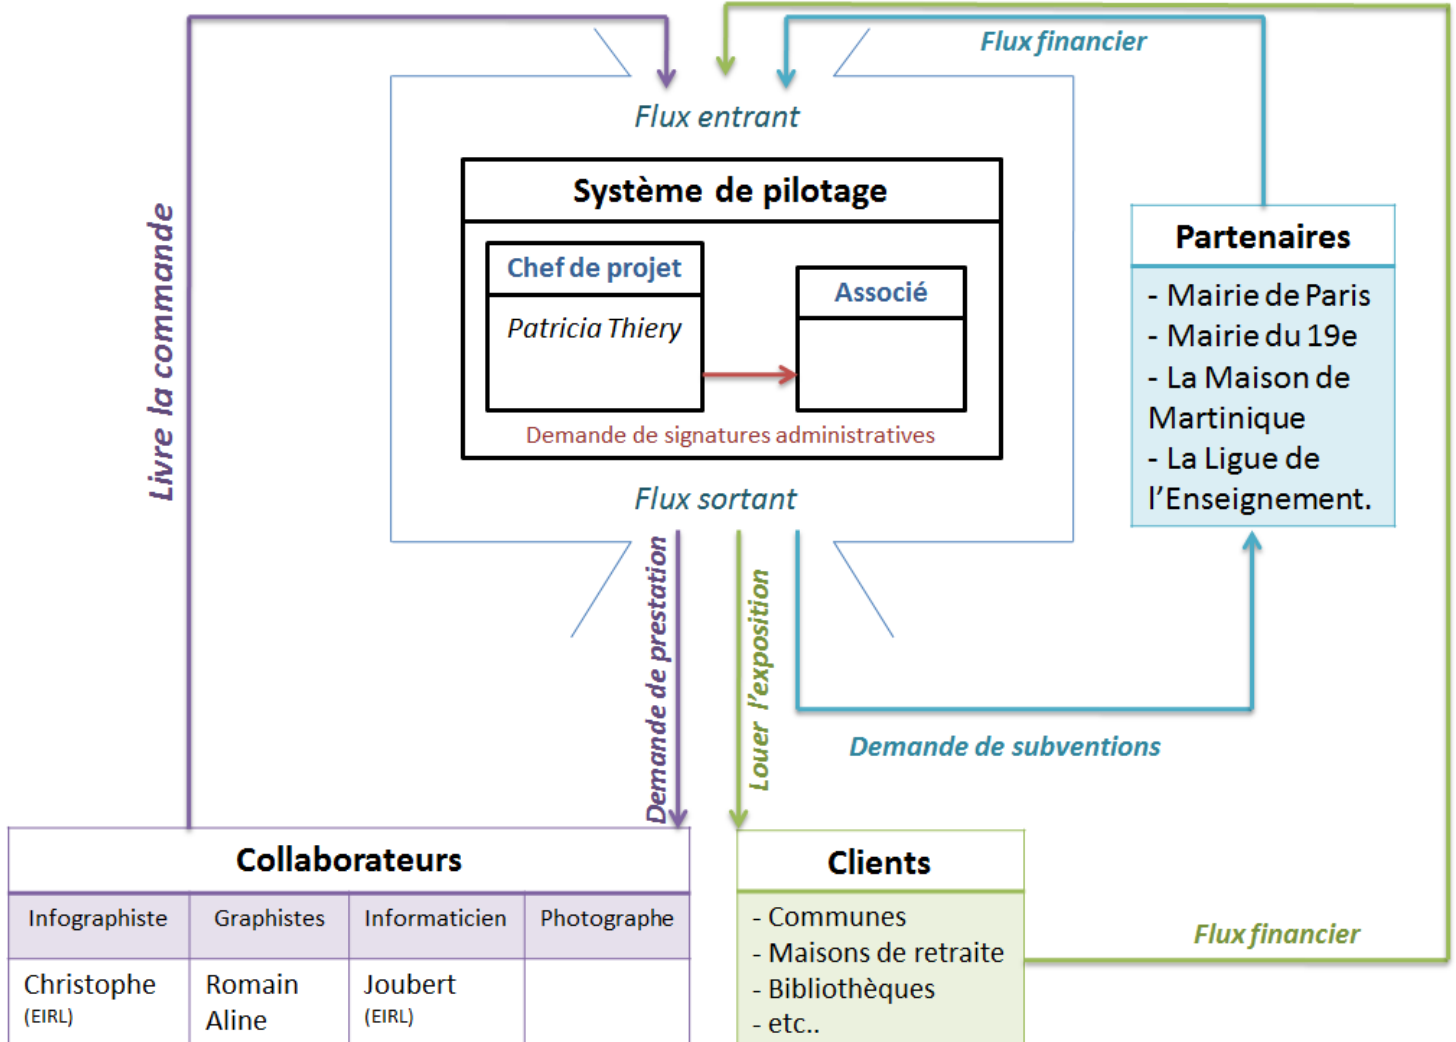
Flux financier

Flux entrant

Livre la commande

Système de pilotage

Chef de projet

Patricia Thiery

Associé

Demande de signatures administratives

Flux sortant

Partenaires

- Mairie de Paris
- Mairie du 19e
- La Maison de Martinique
- La Ligue de l'Enseignement.

Demande de prestation

Louer l'exposition

Demande de subventions

Collaborateurs

| Infographiste | Graphistes | Informaticien | Photographe |
|---|---|---|---|
| Christophe (EIRL) | Romain Aline | Joubert (EIRL) | |

Clients

- Communes
- Maisons de retraite
- Bibliothèques
- etc..

Flux financier